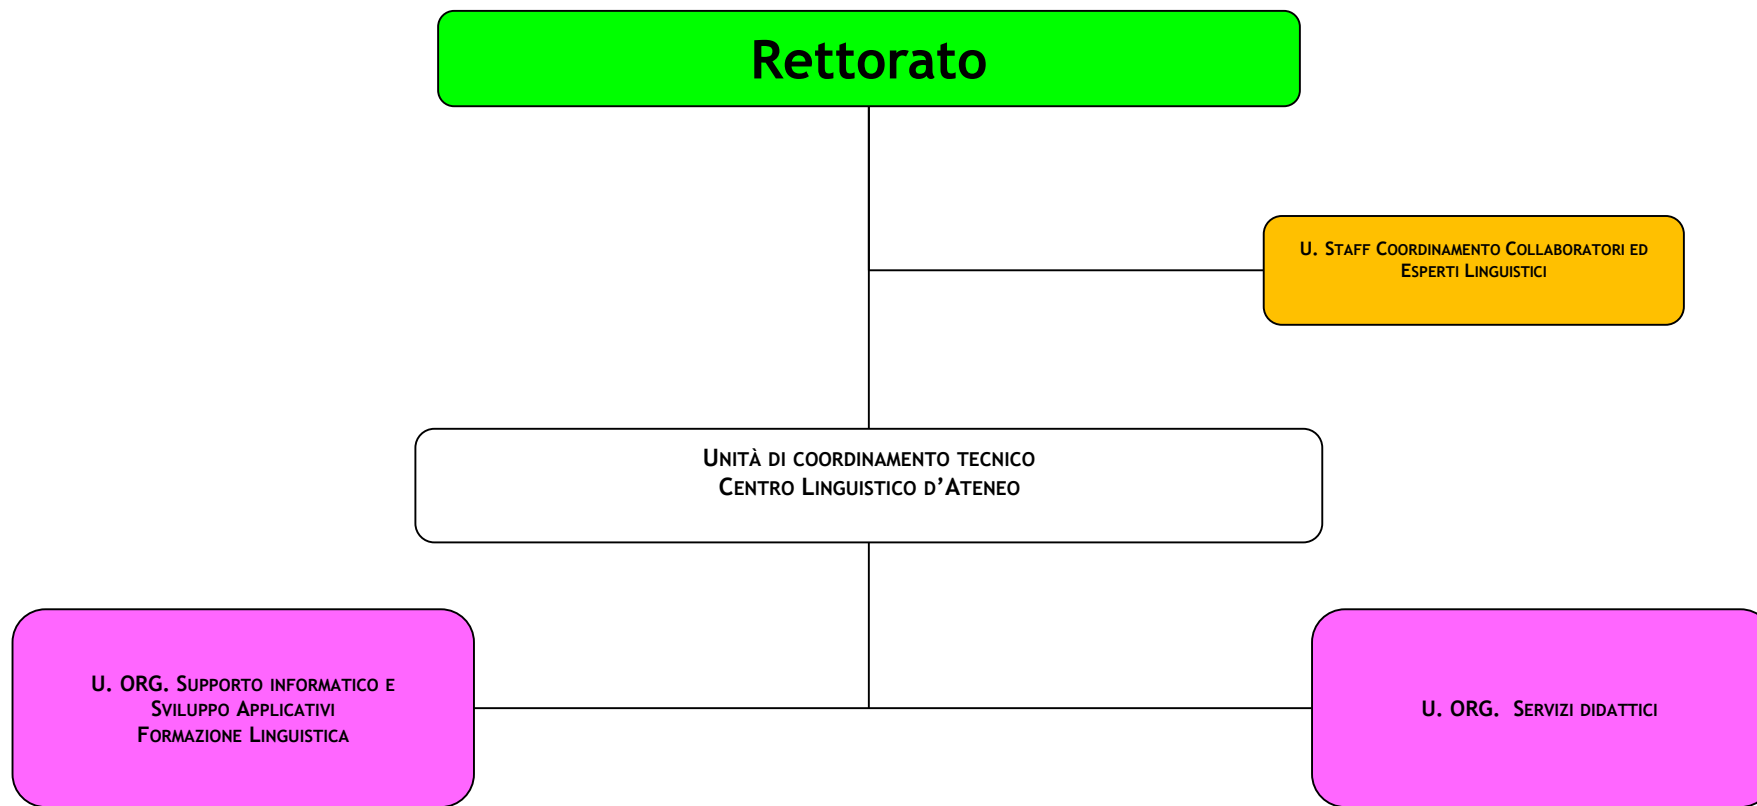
Rettorato

U. Staff Coordinamento Collaboratori ed Esperti Linguistici

Unità di coordinamento tecnico
Centro Linguistico d'Ateneo

U. ORG. Supporto informatico e Sviluppo Applicativi
Formazione Linguistica

U. ORG. Servizi didattici